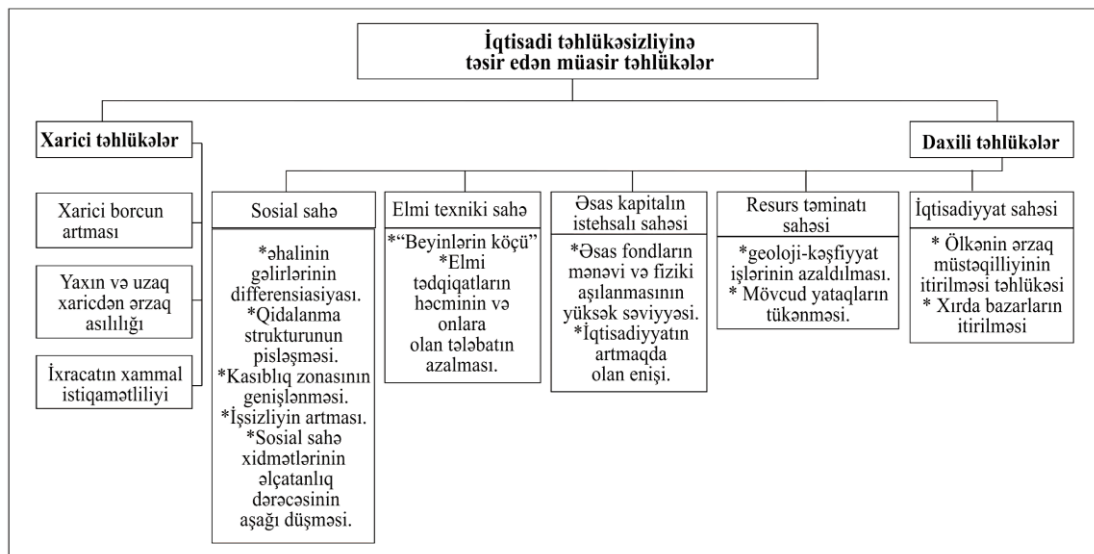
İqtisadi təhlükəsizliyinə təsir edən müasir təhlükələr

Xarici təhlükələr

Daxili təhlükələr

Xarici borcun artması

Yaxın və uzaq xaricdən ərzaq asılılığı

İxracatın xammal istiqamətliliyi

Sosial sahə

*əhalinin gəlirlərinin differensiasiyası.
*Qidalanma strukturunun pisləşməsi.
*Kasıblıq zonasının genişlənməsi.
*İşsizliyin artması.
*Sosial sahə xidmətlərinin əlçatanlıq dərəcəsinin aşağı düşməsi.

Elmi texniki sahə

*"Beyinlərin köçü"
*Elmi tədqiqatların həcminin və onlara olan tələbatın azalması.

Əsas kapitalın istehsalı sahəsi

*Əsas fondların mənəvi və fiziki aşılanmasının yüksək səviyyəsi.
*İqtisadiyyatın artmaqda olan enişi.

Resurs təminatı sahəsi

*geoloji-kəşfiyyat işlərinin azaldılması.
* Mövcud yataqların tükənməsi.

İqtisadiyyat sahəsi

* Ölkənin ərzaq müstəqilliyinin itirilməsi təhlükəsi
* Xırda bazarların itirilməsi